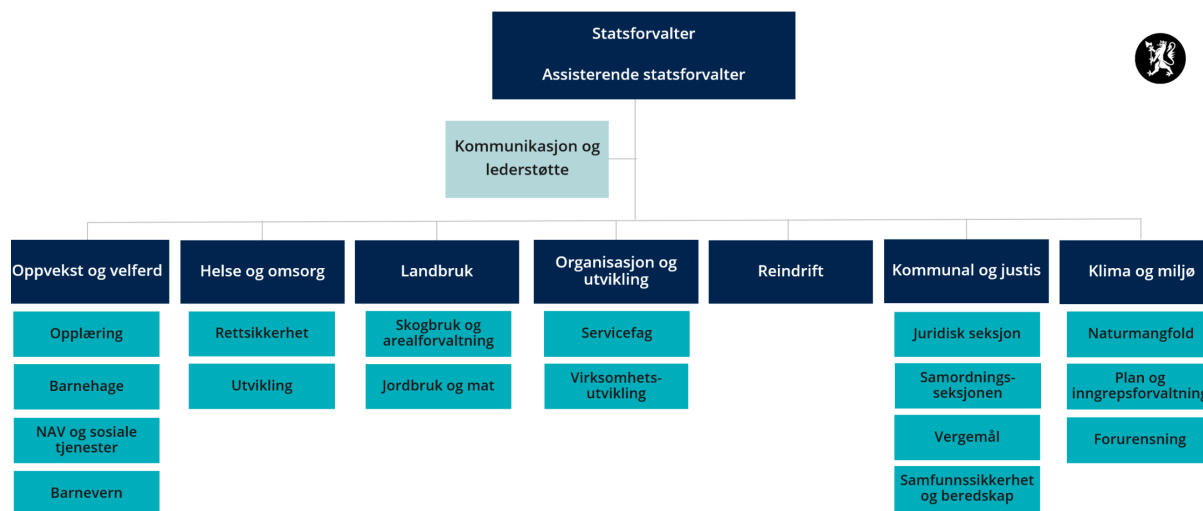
Statsforvalter

Assisterende statsforvalter

Kommunikasjon og lederstøtte

Oppvekst og velferd

Opplæring

Barnehage

NAV og sosiale tjenester

Barnevern

Helse og omsorg

Rettsikkerhet

Utvikling

Landbruk

Skogbruk og arealforvaltning

Jordbruk og mat

Organisasjon og utvikling

Servicefag

Virksomhets-utvikling

Reindrift

Kommunal og justis

Juridisk seksjon

Samordnings-seksjonen

Vergemål

Samfunnssikkerhet og beredskap

Klima og miljø

Naturmangfold

Plan og inngrepsforvaltning

Forurensning